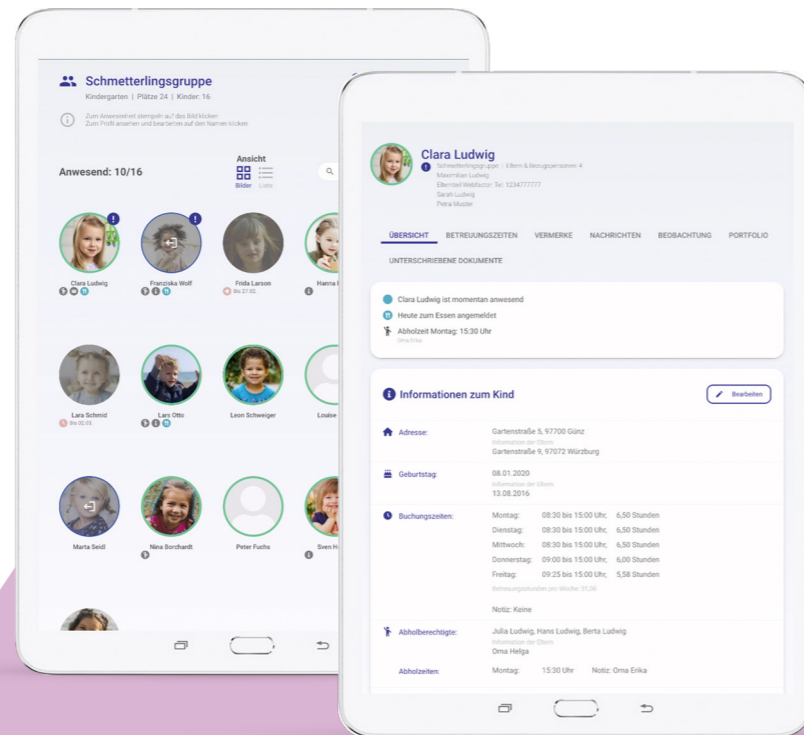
Schmetterlingsgruppe
Kindergarten | Plätze 24 | Kinder: 16

Zum Anwesenheit stempeln auf das Bild klicken
Zum Profil ansehen und bearbeiten auf den Namen klicken

Anwesend: 10/16

Ansicht
Bilder Liste

Clara Ludwig
Franziska Wolf
Frida Larson
Bis 27.02.
Hanna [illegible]

Lara Schmid
Bis 01.03.
Lars Otto
Leon Schweiger
Louise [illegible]

Marta Seidl
Nina Borchardt
Peter Fuchs
Sven H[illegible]

Clara Ludwig
Schmetterlingsgruppe | Eltern & Bezugspersonen: 4
Maximilian Ludwig
Elternteil Webfactor: Tel: 1234777777
Sarah Ludwig
Petra Muster

ÜBERSICHT BETREUUNGSZEITEN VERMERKE NACHRICHTEN BEOBACHTUNG PORTFOLIO
UNTERSCHRIEBENE DOKUMENTE

Clara Ludwig ist momentan anwesend
Heute zum Essen angemeldet
Abholzeit Montag: 15:30 Uhr
Oma Erika

Informationen zum Kind
Bearbeiten

Adresse:
Gartenstraße 5, 97700 Günz
Information der Eltern
Gartenstraße 9, 97072 Würzburg

Geburtstag:
08.01.2020
Information der Eltern
13.08.2016

Buchungszeiten:
Montag: 08:30 bis 15:00 Uhr, 6,50 Stunden
Dienstag: 08:30 bis 15:00 Uhr, 6,50 Stunden
Mittwoch: 08:30 bis 15:00 Uhr, 6,50 Stunden
Donnerstag: 09:00 bis 15:00 Uhr, 6,00 Stunden
Freitag: 09:25 bis 15:00 Uhr, 5,58 Stunden
Betreuungsstunden pro Woche: 31,08

Notiz: Keine

Abholberechtigte:
Julia Ludwig, Hans Ludwig, Berta Ludwig
Information der Eltern
Oma Helga

Abholzeiten:
Montag: 15:30 Uhr Notiz: Oma Erika